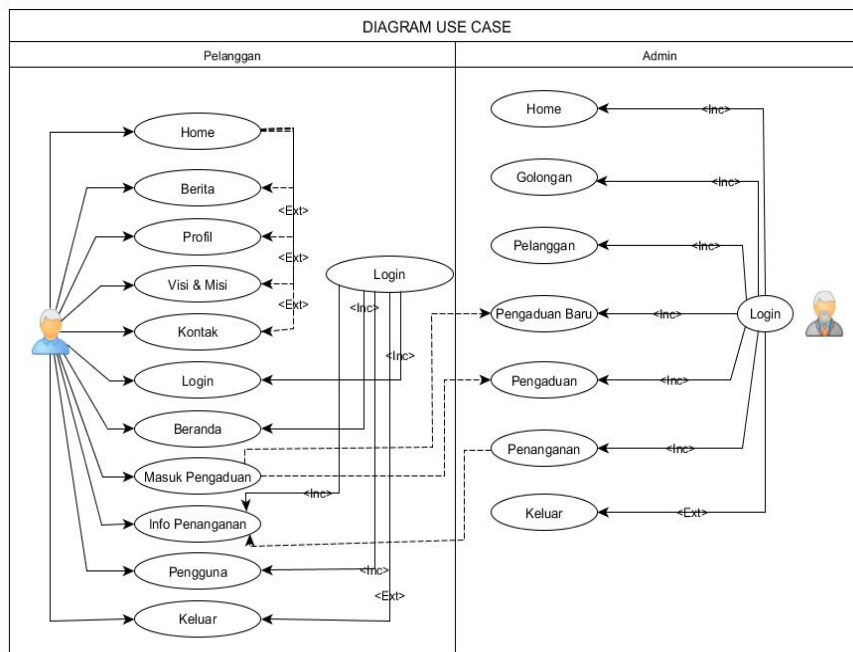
DIAGRAM USE CASE

Pelanggan

Home

Berita

<Ext>

Profil

<Ext>

Visi & Misi

<Ext>

Kontak

Login

<Inc>

<Inc>

Login

Beranda

Masuk Pengaduan

<Inc>

Info Penanganan

Pengguna

<Inc>

<Ext>

Keluar

Admin

Home

<Inc>

Golongan

<Inc>

Pelanggan

<Inc>

Pengaduan Baru

<Inc>

Login

Pengaduan

<Inc>

Penanganan

<Inc>

Keluar

<Ext>